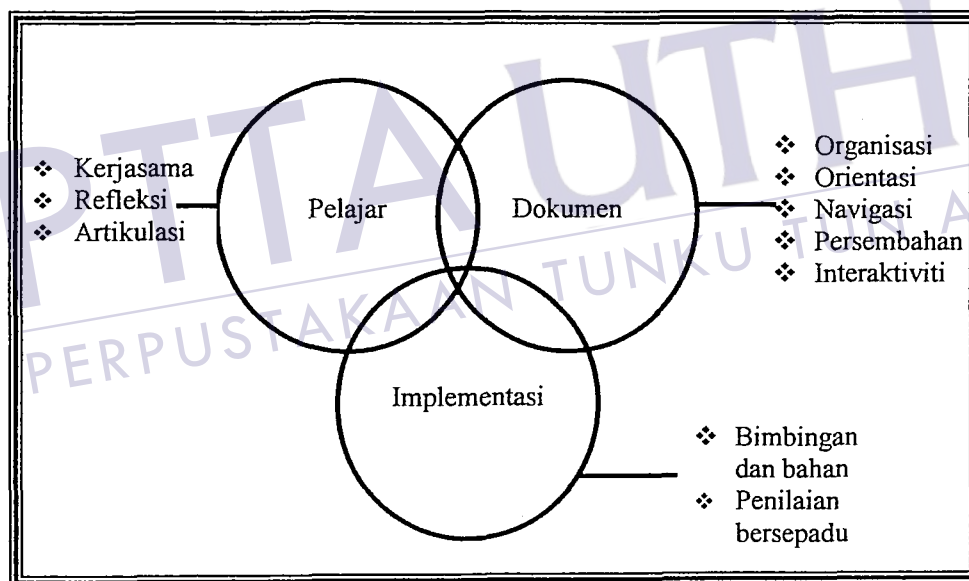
❖ Kerjasama
❖ Refleksi
❖ Artikulasi

Pelajar

Dokumen

❖ Organisasi
❖ Orientasi
❖ Navigasi
❖ Persembahan
❖ Interaktiviti

Implementasi

❖ Bimbingan dan bahan
❖ Penilaian bersepadu

PTTA UTHM
PERPUSTAKAAN TUNKU TUN A